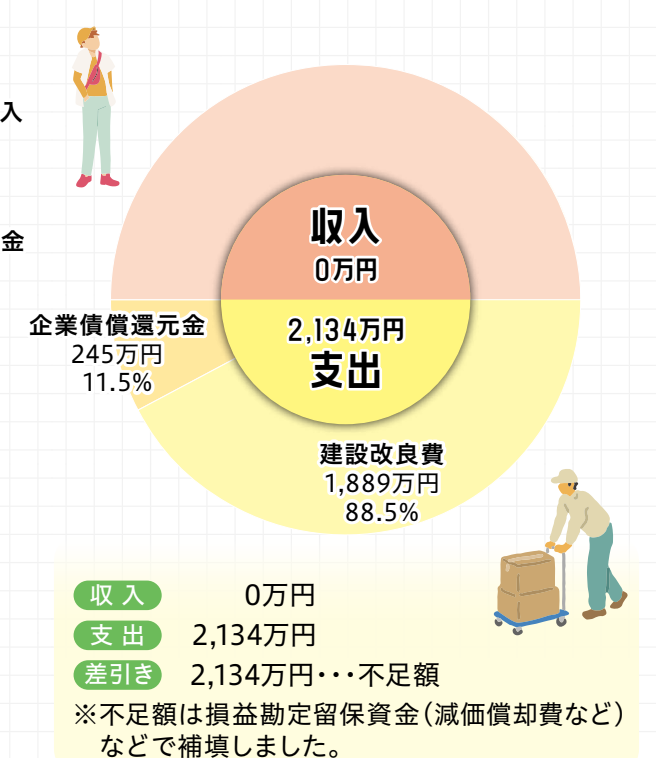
入

金

収入
0万円

2,134万円
支出

企業債償還元金
245万円
11.5%

建設改良費
1,889万円
88.5%

収入　0万円
支出　2,134万円
差引き　2,134万円・・・不足額

※不足額は損益勘定留保資金（減価償却費など）などで補填しました。